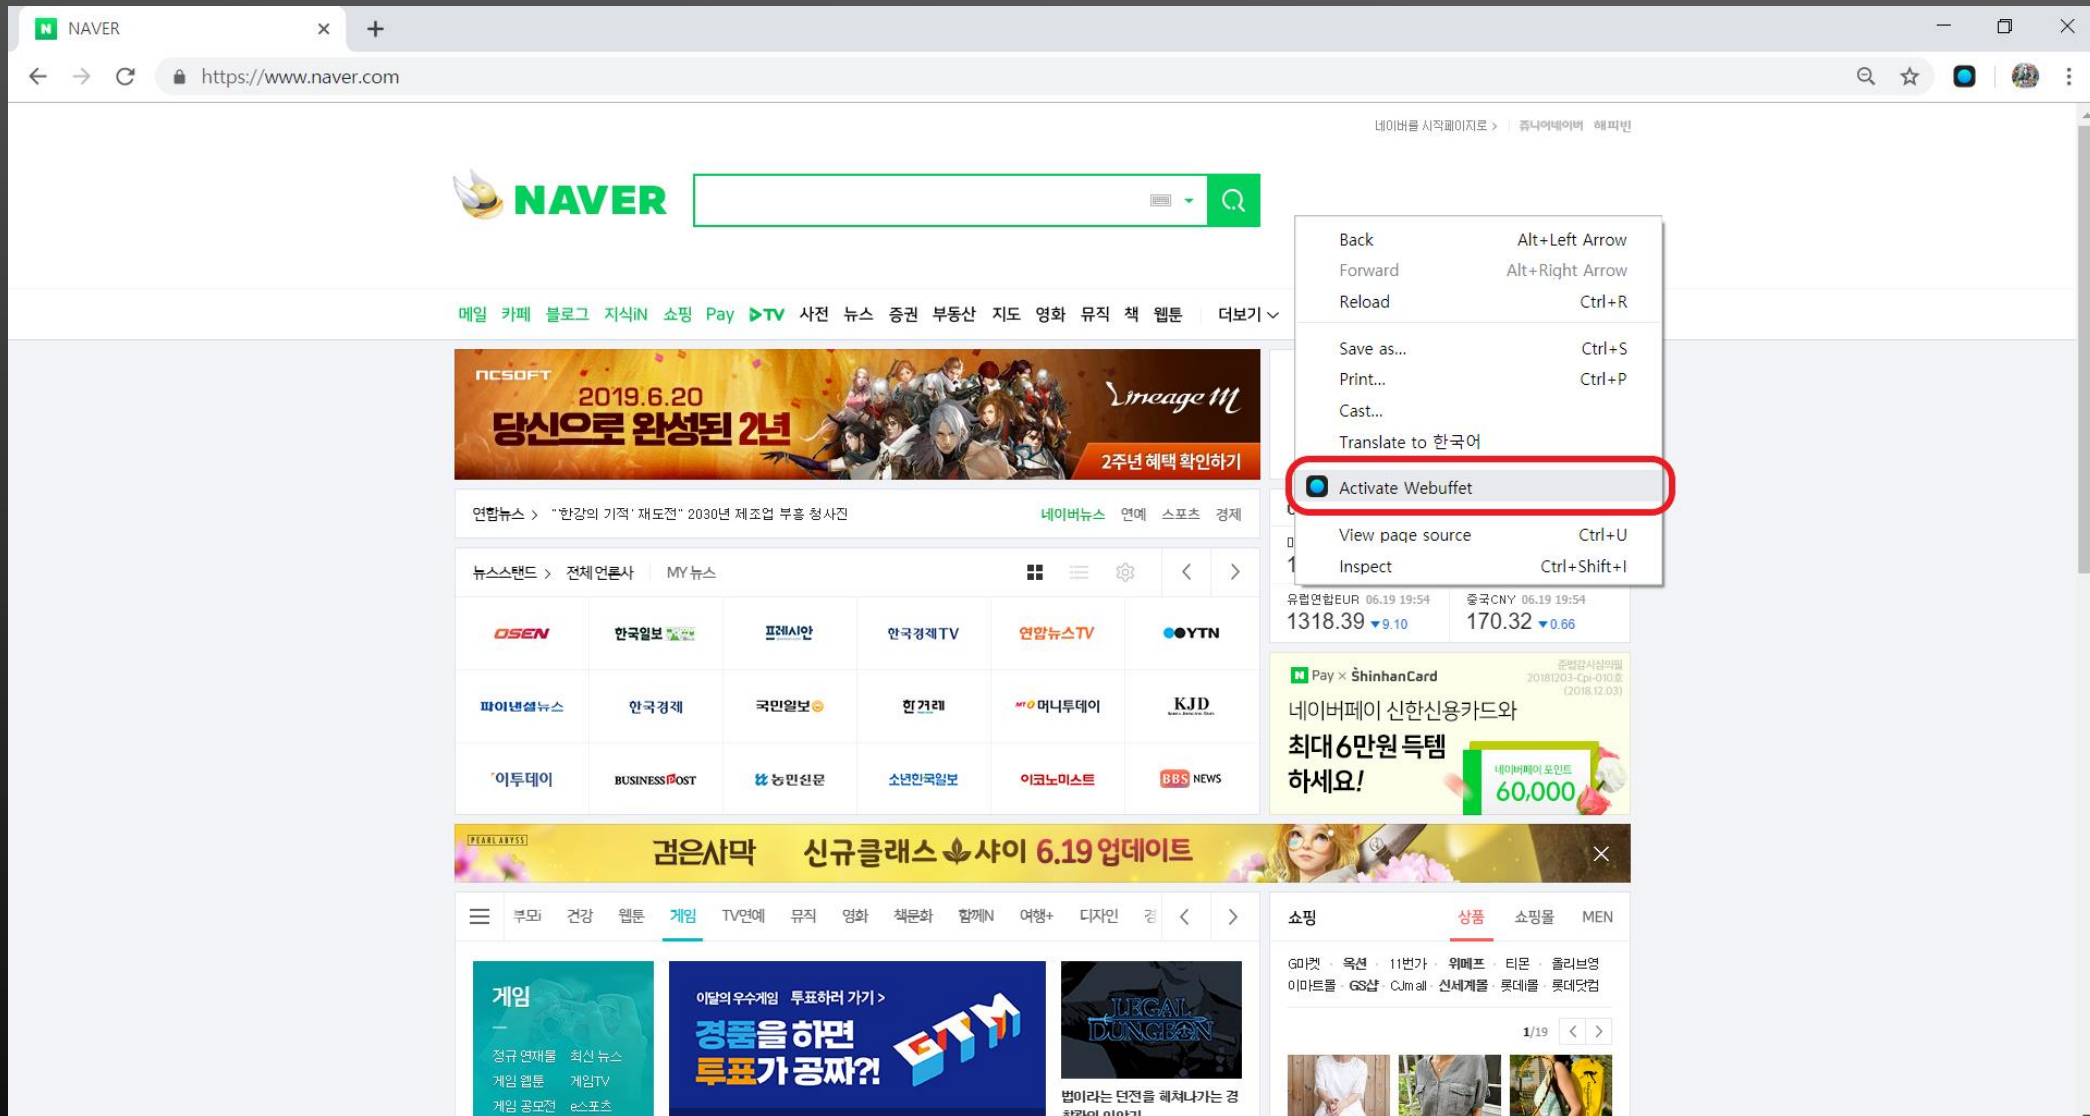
NAVER
https://www.naver.com

네이버를 시작페이지로 > 쥬니어네이버 해피빈

NAVER

메일 카페 블로그 지식iN 쇼핑 Pay ▶TV 사전 뉴스 증권 부동산 지도 영화 뮤직 책 웹툰 더보기

NCSOFT 2019.6.20 당신으로 완성된 2년 Lineage M 2주년 혜택 확인하기

연합뉴스 > "한강의 기적' 재도전" 2030년 제조업 부흥 청사진 네이버뉴스 연예 스포츠 경제

뉴스스탠드 > 전체언론사 MY뉴스

| OSEN | 한국일보 | 프레시안 | 한국경제TV | 연합뉴스TV | YTN |
|---|---|---|---|---|---|
| 파이낸셜뉴스 | 한국경제 | 국민일보 | 한겨레 | 머니투데이 | KJD |
| 이투데이 | BUSINESS POST | 농민신문 | 소년한국일보 | 이코노미스트 | BBS NEWS |

Back Alt+Left Arrow
Forward Alt+Right Arrow
Reload Ctrl+R
Save as... Ctrl+S
Print... Ctrl+P
Cast...
Translate to 한국어
Activate Webuffet
View page source Ctrl+U
Inspect Ctrl+Shift+I

유럽연합EUR 06.19 19:54 1318.39 ▼9.10
중국CNY 06.19 19:54 170.32 ▼0.66

Pay × ShinhanCard 준법감시심의필 20181203-Cpi-010호 (2018.12.03)
네이버페이 신한신용카드와 최대 6만원 득템 하세요!
네이버페이 포인트 60,000

PEARL ABYSS 검은사막 신규클래스 샤이 6.19 업데이트

부모i 건강 웹툰 게임 TV연예 뮤직 영화 책문화 함께N 여행+ 디자인

게임
정규 연재물 최신 뉴스
게임 웹툰 게임TV
게임 공모전 e스포츠

이달의 우수게임 투표하러 가기 >
경품을 하면 투표가 공짜?! GTM

LEGAL DUNGEON
법이라는 던전을 헤쳐나가는 경

쇼핑 상품 쇼핑몰 MEN
G마켓 옥션 11번가 위메프 티몬 올리브영
이마트몰 GS샵 CJmall 신세계몰 롯데몰 롯데닷컴
1/19